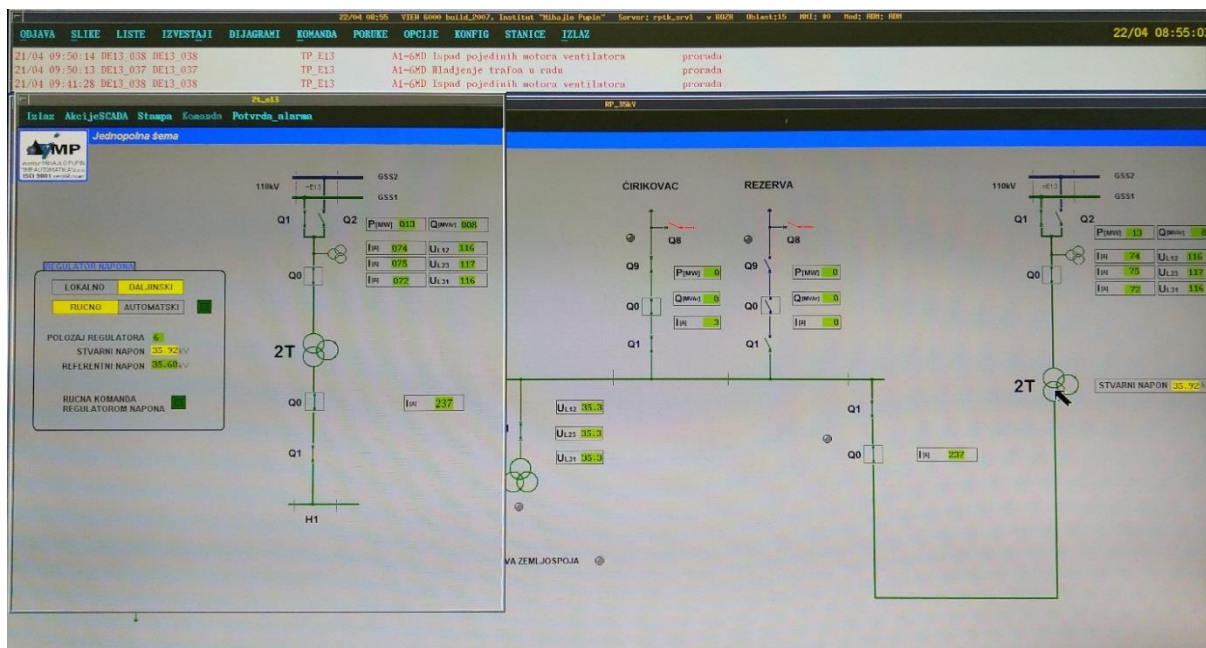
22/04 08:55 VIEW 6000 build_2007, Institut "Mihajlo Pupin" Server: rptk_srv1 v BOZR Oblast:15 MMI: #0 Mod: ADM: ADM

ODJAVA SLIKE LISTE IZVESTAJI DIJAGRAMI KOMANDA PORUKE OPCIJE KONFIG STANICE IZLAZ 22/04 08:55:0

21/04 09:50:14 DE13_038 DE13_038 TP_E13 A1-6MD Ispad pojedinih motora ventilatora proradа
21/04 09:50:13 DE13_037 DE13_037 TP_E13 A1-6MD Hladjenje trafoa u radu proradа
21/04 09:41:28 DE13_038 DE13_038 TP_E13 A1-6MD Ispad pojedinih motora ventilatora proradа

2t_e13

Izlaz AkcijeSCADA Stampa Komanda Potvrda_alarma

Jednopolna šema

IMP

ISO 9001

110kV E13 GSS2 GSS1

Q1 Q2 P[MW] 013 Q[MVAr] 008

I[A] 074 UL12 116
I[A] 075 UL23 117
I[A] 072 UL31 116

Q0

REGULATOR NAPONA

LOKALNO DALJINSKI
RUCNO AUTOMATSKI

POLOZAJ REGULATORA 6
STVARNI NAPON 35.92 kV
REFERENTNI NAPON 35.60 kV

RUCNA KOMANDA REGULATOROM NAPONA

2T

Q0 I[A] 237

Q1

H1

RP_35kV

ČIRIKOVAC REZERVA

Q8 Q8
Q9 P[MW] 0 Q9 P[MW] 0
Q0 Q[MVAr] 0 Q0 Q[MVAr] 0
I[A] 3 I[A] 0
Q1 Q1

UL12 35.3
UL23 35.3
UL31 35.3

VA ZEMLJOSPOJA

110kV E13 GSS2 GSS1
Q1 Q2
P[MW] 13 Q[MVAr]
I[A] 74 UL12 116
I[A] 75 UL23 117
I[A] 72 UL31 116
Q0

2T STVARNI NAPON 35.92

Q1

Q0 I[A] 237